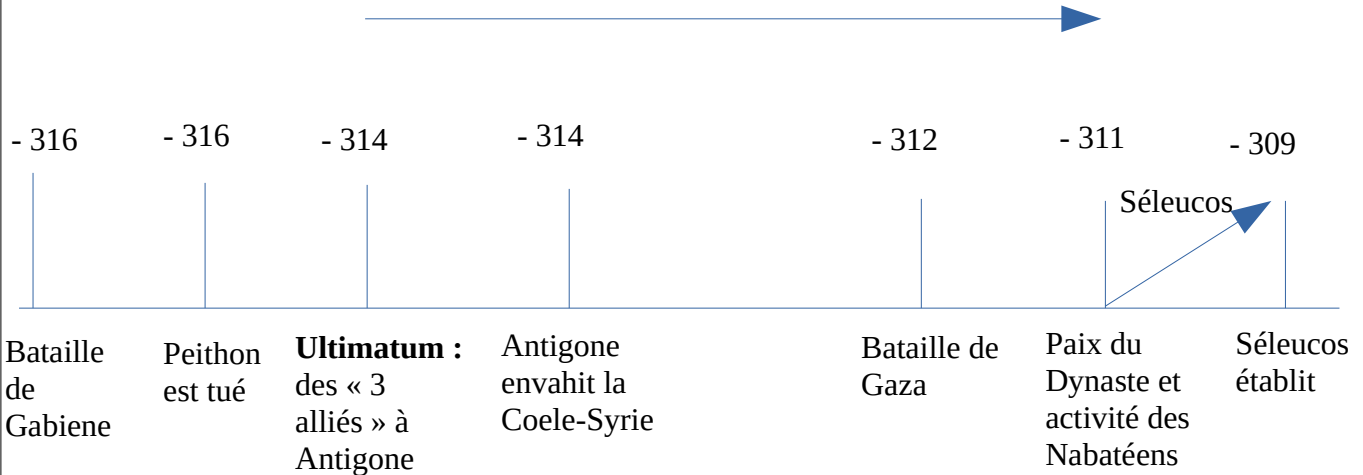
- 316
- 316
- 314
- 314
- 312
- 311
- 309

Séleucos

Bataille de Gabiene

Peithon est tué

**Ultimatum :** des « 3 alliés » à Antigone

Antigone envahit la Coele-Syrie

Bataille de Gaza

Paix du Dynaste et activité des Nabatéens

Séleucos établit